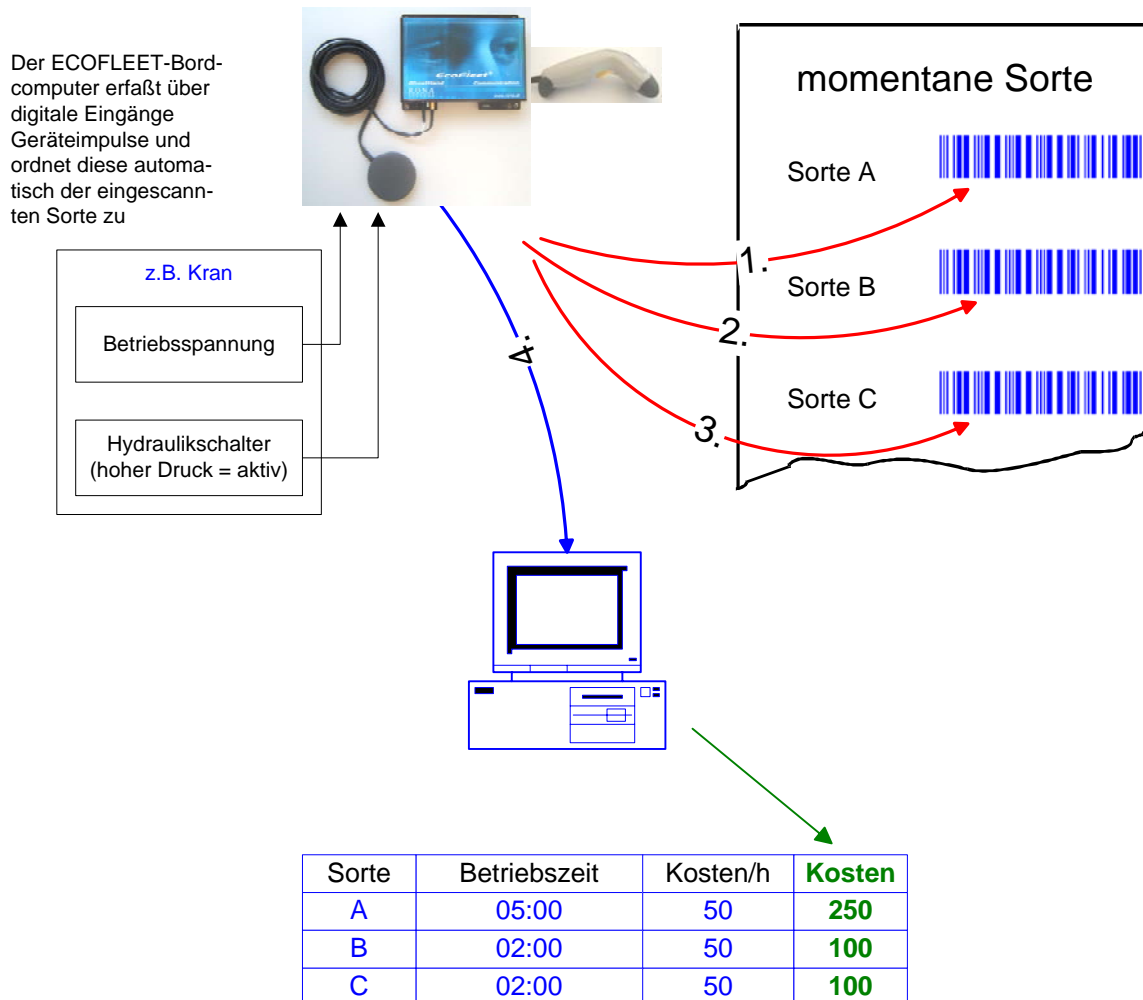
Der ECOFLEET-Bordcomputer erfaßt über digitale Eingänge Geräteimpulse und ordnet diese automatisch der eingescannten Sorte zu

EcoFleet

z.B. Kran

Betriebsspannung

Hydraulikschalter (hoher Druck = aktiv)

4.

momentane Sorte

Sorte A

Sorte B

Sorte C

1.

2.

3.

| Sorte | Betriebszeit | Kosten/h | **Kosten** |
|---|---|---|---|
| A | 05:00 | 50 | **250** |
| B | 02:00 | 50 | **100** |
| C | 02:00 | 50 | **100** |